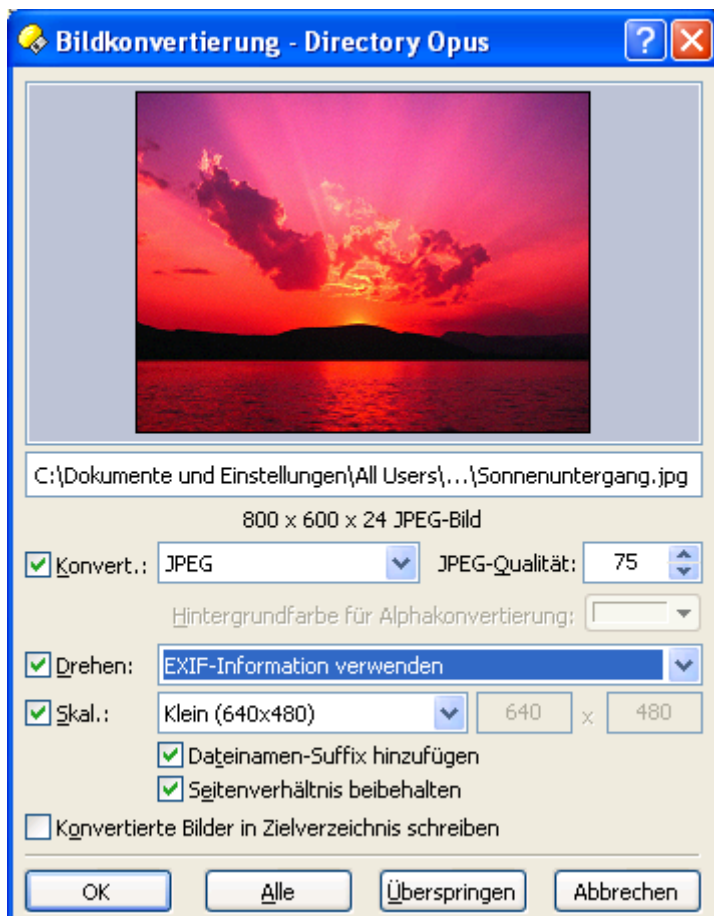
Bildkonvertierung - Directory Opus

C:\Dokumente und Einstellungen\All Users\...\Sonnenuntergang.jpg

800 x 600 x 24 JPEG-Bild

Konvert.: JPEG

JPEG-Qualität: 75

Hintergrundfarbe für Alphakonvertierung:

Drehen: EXIF-Information verwenden

Skal.: Klein (640x480) 640 x 480

Dateinamen-Suffix hinzufügen

Seitenverhältnis beibehalten

Konvertierte Bilder in Zielverzeichnis schreiben

OK Alle Überspringen Abbrechen